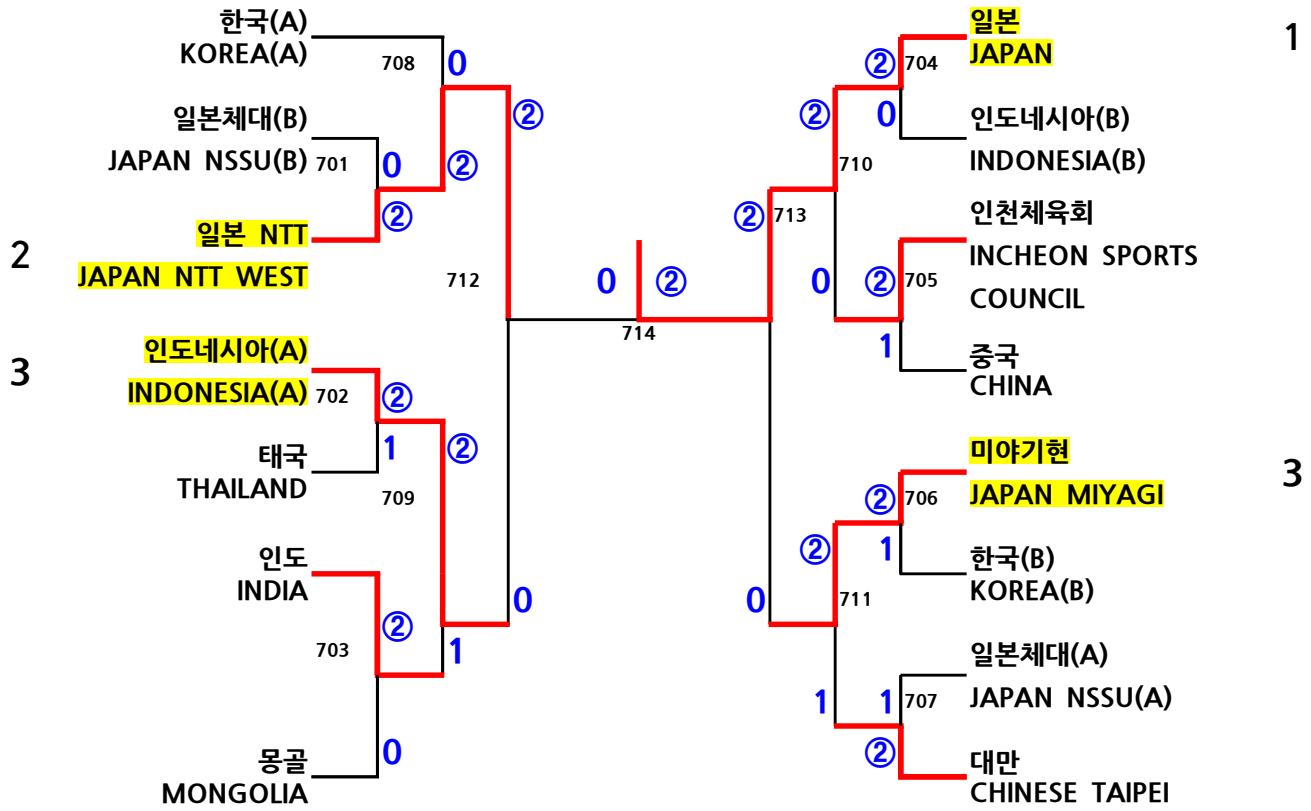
한국(A)
KOREA(A)
708
0

일본체대(B)
JAPAN NSSU(B) 701
0
②
②

일본 NTT
2
JAPAN NTT WEST
②
712

인도네시아(A)
3
INDONESIA(A) 702
②
②

태국
THAILAND
1
709

인도
INDIA
703
②
0
1

몽골
MONGOLIA
0

0
②
714

일본
JAPAN
1
②
704
②
0

인도네시아(B)
INDONESIA(B)
710
②
713

인천체육회
INCHEON SPORTS
COUNCIL
0
②
705
1

중국
CHINA

미야기현
JAPAN MIYAGI
3
②
706
②
1

한국(B)
KOREA(B)
0
711

일본체대(A)
JAPAN NSSU(A)
1
1
707
②

대만
CHINESE TAIPEI